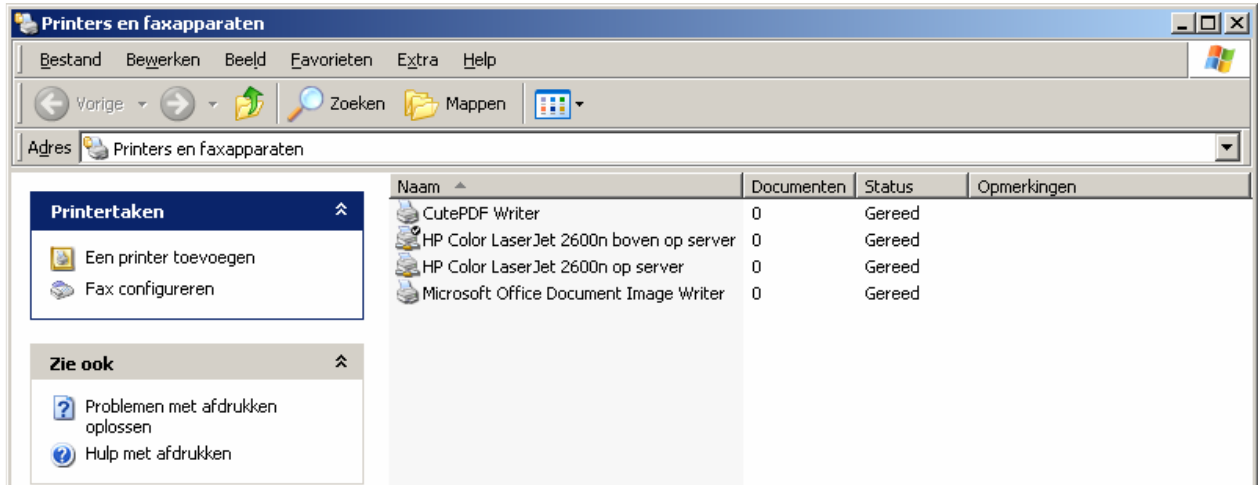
Printers en faxapparaten

Bestand Bewerken Beeld Favorieten Extra Help

Vorige Zoeken Mappen

Adres Printers en faxapparaten

Printertaken

Een printer toevoegen
Fax configureren

Zie ook

Problemen met afdrukken oplossen
Hulp met afdrukken

| Naam | Documenten | Status | Opmerkingen |
|---|---|---|---|
| CutePDF Writer | 0 | Gereed | |
| HP Color LaserJet 2600n boven op server | 0 | Gereed | |
| HP Color LaserJet 2600n op server | 0 | Gereed | |
| Microsoft Office Document Image Writer | 0 | Gereed | |